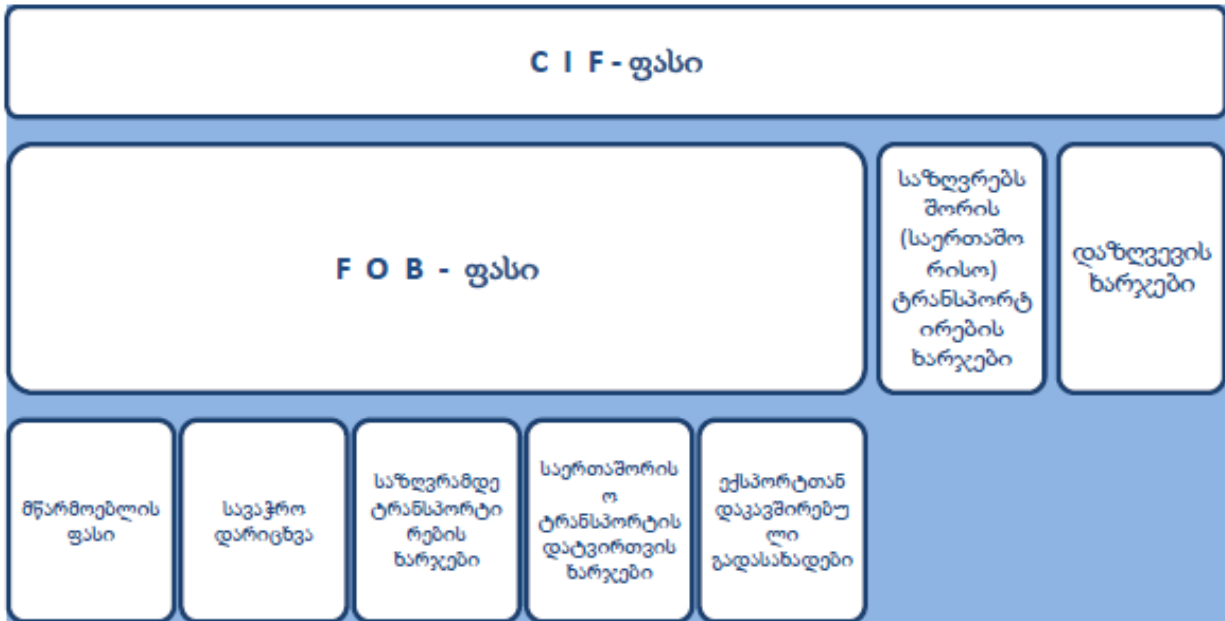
C I F - ფასი

F O B - ფასი

საზღვრებს შორის (საერთაშორისო) ტრანსპორტირების ხარჯები

დაზღვევის ხარჯები

მწარმოებლის ფასი

სავაჭრო დარიცხვა

საზღვრამდე ტრანსპორტირების ხარჯები

საერთაშორისო ტრანსპორტის დატვირთვის ხარჯები

ექსპორტთან დაკავშირებული გადასახადები